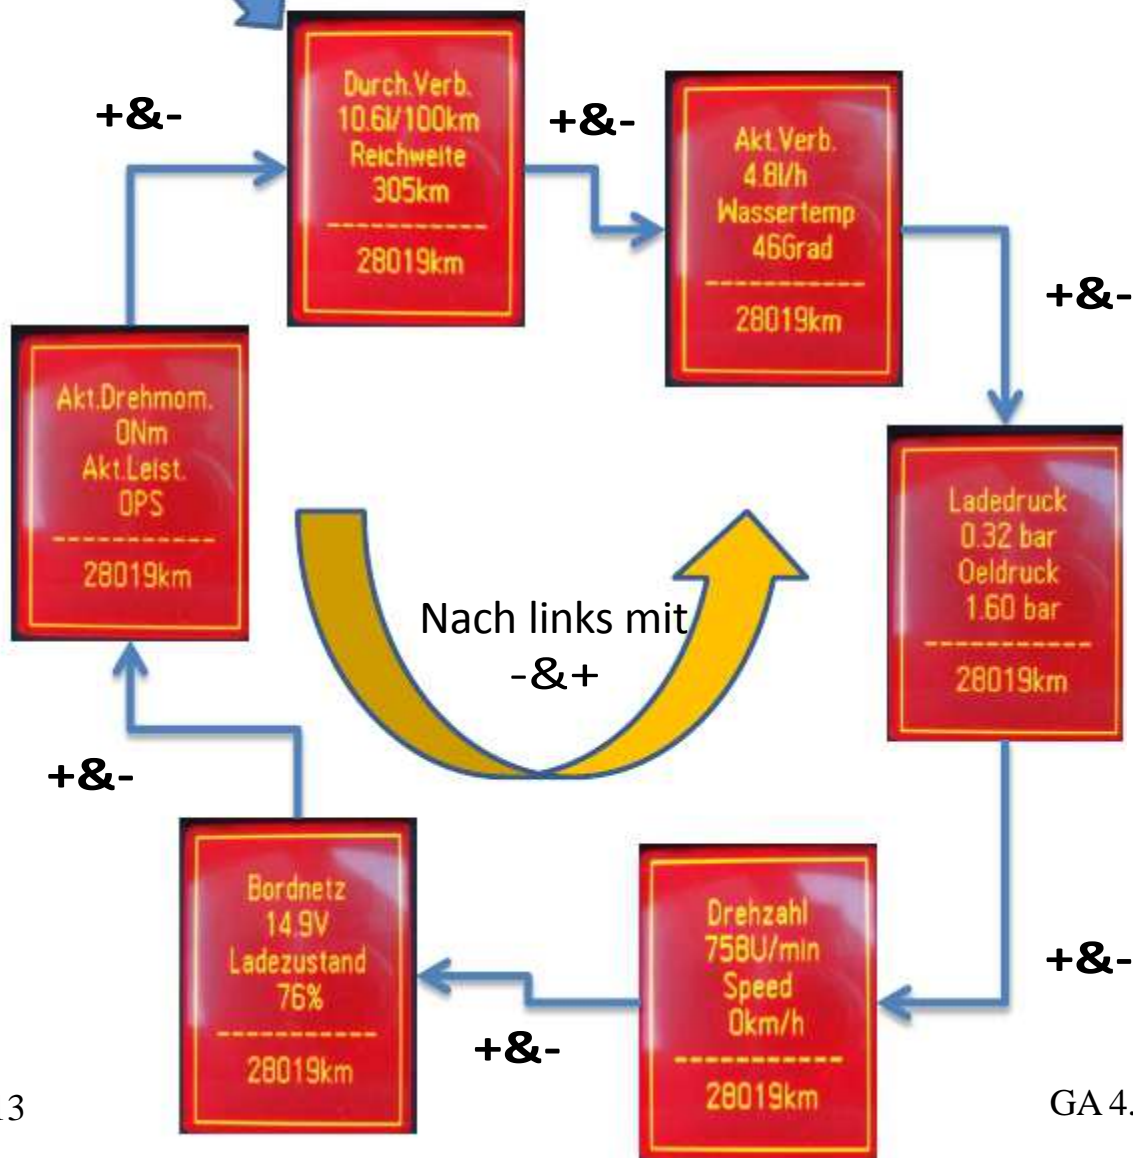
+&-

Durch.Verb.
10.6l/100km
Reichweite
305km
-----------
28019km

+&-

Akt.Verb.
4.8l/h
Wassertemp
46Grad
-----------
28019km

+&-

Ladedruck
0.32 bar
Oeldruck
1.60 bar
-----------
28019km

+&-

Drehzahl
758U/min
Speed
0km/h
-----------
28019km

+&-

Bordnetz
14.9V
Ladezustand
76%
-----------
28019km

+&-

Akt.Drehmom.
0Nm
Akt.Leist.
0PS
-----------
28019km

Nach links mit
-&+

3

GA 4.